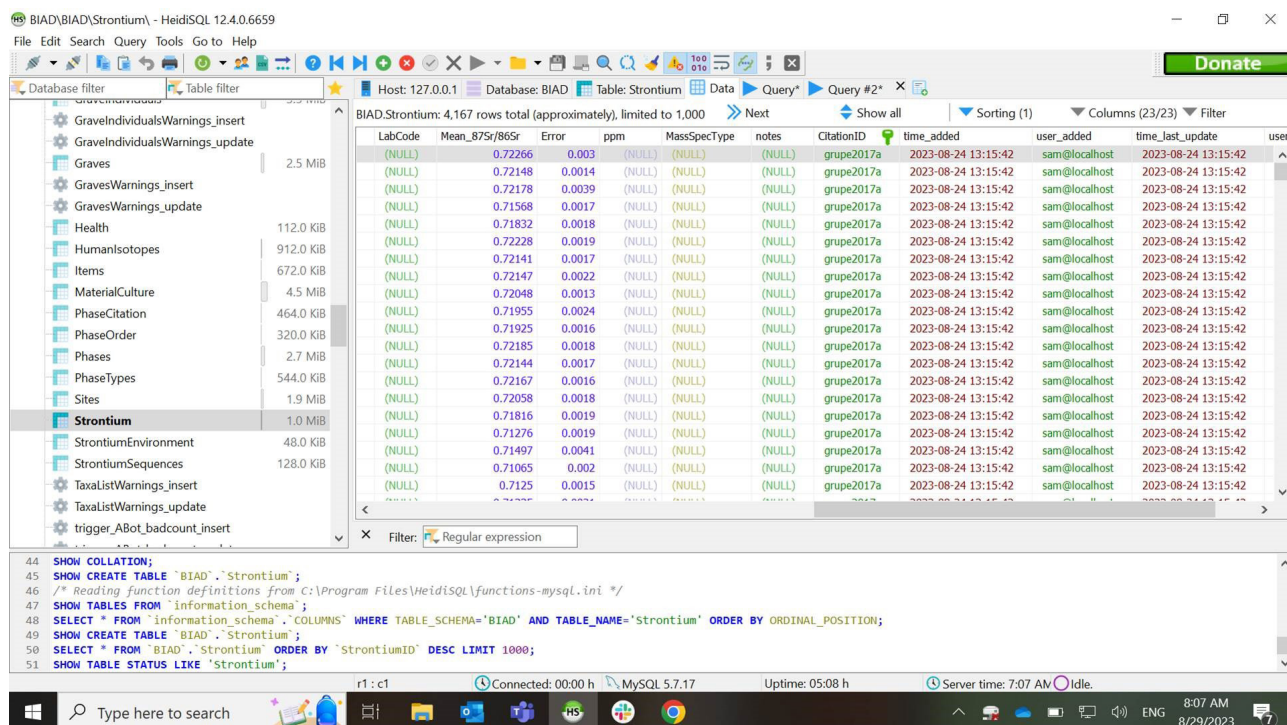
BIAD\BIAD\Strontium\ - HeidiSQL 12.4.0.6659

File Edit Search Query Tools Go to Help

Donate

Database filter | Table filter

Host: 127.0.0.1 | Database: BIAD | Table: Strontium | Data | Query* | Query #2*

| Table | Size |
|---|---|
| GraveIndividualsWarnings_insert | |
| GraveIndividualsWarnings_update | |
| Graves | 2.5 MiB |
| GravesWarnings_insert | |
| GravesWarnings_update | |
| Health | 112.0 KiB |
| HumanIsotopes | 912.0 KiB |
| Items | 672.0 KiB |
| MaterialCulture | 4.5 MiB |
| PhaseCitation | 464.0 KiB |
| PhaseOrder | 320.0 KiB |
| Phases | 2.7 MiB |
| PhaseTypes | 544.0 KiB |
| Sites | 1.9 MiB |
| Strontium | 1.0 MiB |
| StrontiumEnvironment | 48.0 KiB |
| StrontiumSequences | 128.0 KiB |
| TaxaListWarnings_insert | |
| TaxaListWarnings_update | |
| trigger_ABot_badcount_insert | |

BIAD.Strontium: 4,167 rows total (approximately), limited to 1,000 | Next | Show all | Sorting (1) | Columns (23/23) | Filter

| LabCode | Mean_87Sr/86Sr | Error | ppm | MassSpecType | notes | CitationID | time_added | user_added | time_last_update |
|---|---|---|---|---|---|---|---|---|---|
| (NULL) | 0.72266 | 0.003 | (NULL) | (NULL) | (NULL) | grupe2017a | 2023-08-24 13:15:42 | sam@localhost | 2023-08-24 13:15:42 |
| (NULL) | 0.72148 | 0.0014 | (NULL) | (NULL) | (NULL) | grupe2017a | 2023-08-24 13:15:42 | sam@localhost | 2023-08-24 13:15:42 |
| (NULL) | 0.72178 | 0.0039 | (NULL) | (NULL) | (NULL) | grupe2017a | 2023-08-24 13:15:42 | sam@localhost | 2023-08-24 13:15:42 |
| (NULL) | 0.71568 | 0.0017 | (NULL) | (NULL) | (NULL) | grupe2017a | 2023-08-24 13:15:42 | sam@localhost | 2023-08-24 13:15:42 |
| (NULL) | 0.71832 | 0.0018 | (NULL) | (NULL) | (NULL) | grupe2017a | 2023-08-24 13:15:42 | sam@localhost | 2023-08-24 13:15:42 |
| (NULL) | 0.72228 | 0.0019 | (NULL) | (NULL) | (NULL) | grupe2017a | 2023-08-24 13:15:42 | sam@localhost | 2023-08-24 13:15:42 |
| (NULL) | 0.72141 | 0.0017 | (NULL) | (NULL) | (NULL) | grupe2017a | 2023-08-24 13:15:42 | sam@localhost | 2023-08-24 13:15:42 |
| (NULL) | 0.72147 | 0.0022 | (NULL) | (NULL) | (NULL) | grupe2017a | 2023-08-24 13:15:42 | sam@localhost | 2023-08-24 13:15:42 |
| (NULL) | 0.72048 | 0.0013 | (NULL) | (NULL) | (NULL) | grupe2017a | 2023-08-24 13:15:42 | sam@localhost | 2023-08-24 13:15:42 |
| (NULL) | 0.71955 | 0.0024 | (NULL) | (NULL) | (NULL) | grupe2017a | 2023-08-24 13:15:42 | sam@localhost | 2023-08-24 13:15:42 |
| (NULL) | 0.71925 | 0.0016 | (NULL) | (NULL) | (NULL) | grupe2017a | 2023-08-24 13:15:42 | sam@localhost | 2023-08-24 13:15:42 |
| (NULL) | 0.72185 | 0.0018 | (NULL) | (NULL) | (NULL) | grupe2017a | 2023-08-24 13:15:42 | sam@localhost | 2023-08-24 13:15:42 |
| (NULL) | 0.72144 | 0.0017 | (NULL) | (NULL) | (NULL) | grupe2017a | 2023-08-24 13:15:42 | sam@localhost | 2023-08-24 13:15:42 |
| (NULL) | 0.72167 | 0.0016 | (NULL) | (NULL) | (NULL) | grupe2017a | 2023-08-24 13:15:42 | sam@localhost | 2023-08-24 13:15:42 |
| (NULL) | 0.72058 | 0.0018 | (NULL) | (NULL) | (NULL) | grupe2017a | 2023-08-24 13:15:42 | sam@localhost | 2023-08-24 13:15:42 |
| (NULL) | 0.71816 | 0.0019 | (NULL) | (NULL) | (NULL) | grupe2017a | 2023-08-24 13:15:42 | sam@localhost | 2023-08-24 13:15:42 |
| (NULL) | 0.71276 | 0.0019 | (NULL) | (NULL) | (NULL) | grupe2017a | 2023-08-24 13:15:42 | sam@localhost | 2023-08-24 13:15:42 |
| (NULL) | 0.71497 | 0.0041 | (NULL) | (NULL) | (NULL) | grupe2017a | 2023-08-24 13:15:42 | sam@localhost | 2023-08-24 13:15:42 |
| (NULL) | 0.71065 | 0.002 | (NULL) | (NULL) | (NULL) | grupe2017a | 2023-08-24 13:15:42 | sam@localhost | 2023-08-24 13:15:42 |
| (NULL) | 0.7125 | 0.0015 | (NULL) | (NULL) | (NULL) | grupe2017a | 2023-08-24 13:15:42 | sam@localhost | 2023-08-24 13:15:42 |

Filter: Regular expression

44 SHOW COLLATION;
45 SHOW CREATE TABLE `BIAD`.`Strontium`;
46 /* Reading function definitions from C:\Program Files\HeidiSQL\functions-mysql.ini */
47 SHOW TABLES FROM `information_schema`;
48 SELECT * FROM `information_schema`.`COLUMNS` WHERE TABLE_SCHEMA='BIAD' AND TABLE_NAME='Strontium' ORDER BY ORDINAL_POSITION;
49 SHOW CREATE TABLE `BIAD`.`Strontium`;
50 SELECT * FROM `BIAD`.`Strontium` ORDER BY `StrontiumID` DESC LIMIT 1000;
51 SHOW TABLE STATUS LIKE 'Strontium';

r1 : c1 | Connected: 00:00 h | MySQL 5.7.17 | Uptime: 05:08 h | Server time: 7:07 AM | Idle.

Type here to search

ENG 8:07 AM 8/29/2023